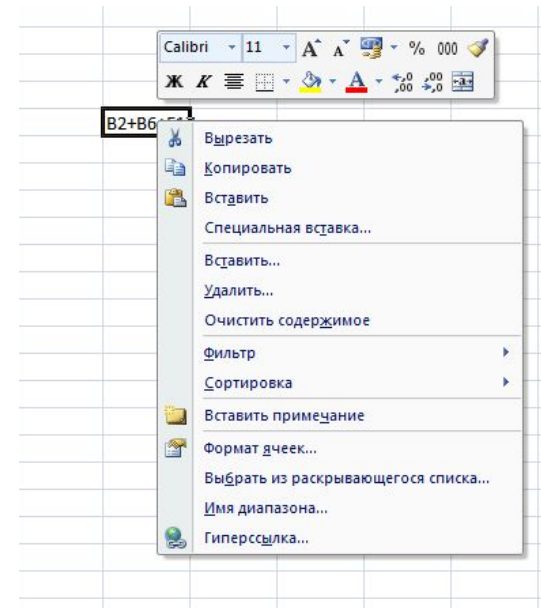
Calibri 11 A A % 000
Ж К A ,00 ,00

B2+B6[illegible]

Вырезать
Копировать
Вставить
Специальная вставка...
Вставить...
Удалить...
Очистить содержимое
Фильтр
Сортировка
Вставить примечание
Формат ячеек...
Выбрать из раскрывающегося списка...
Имя диапазона...
Гиперссылка...